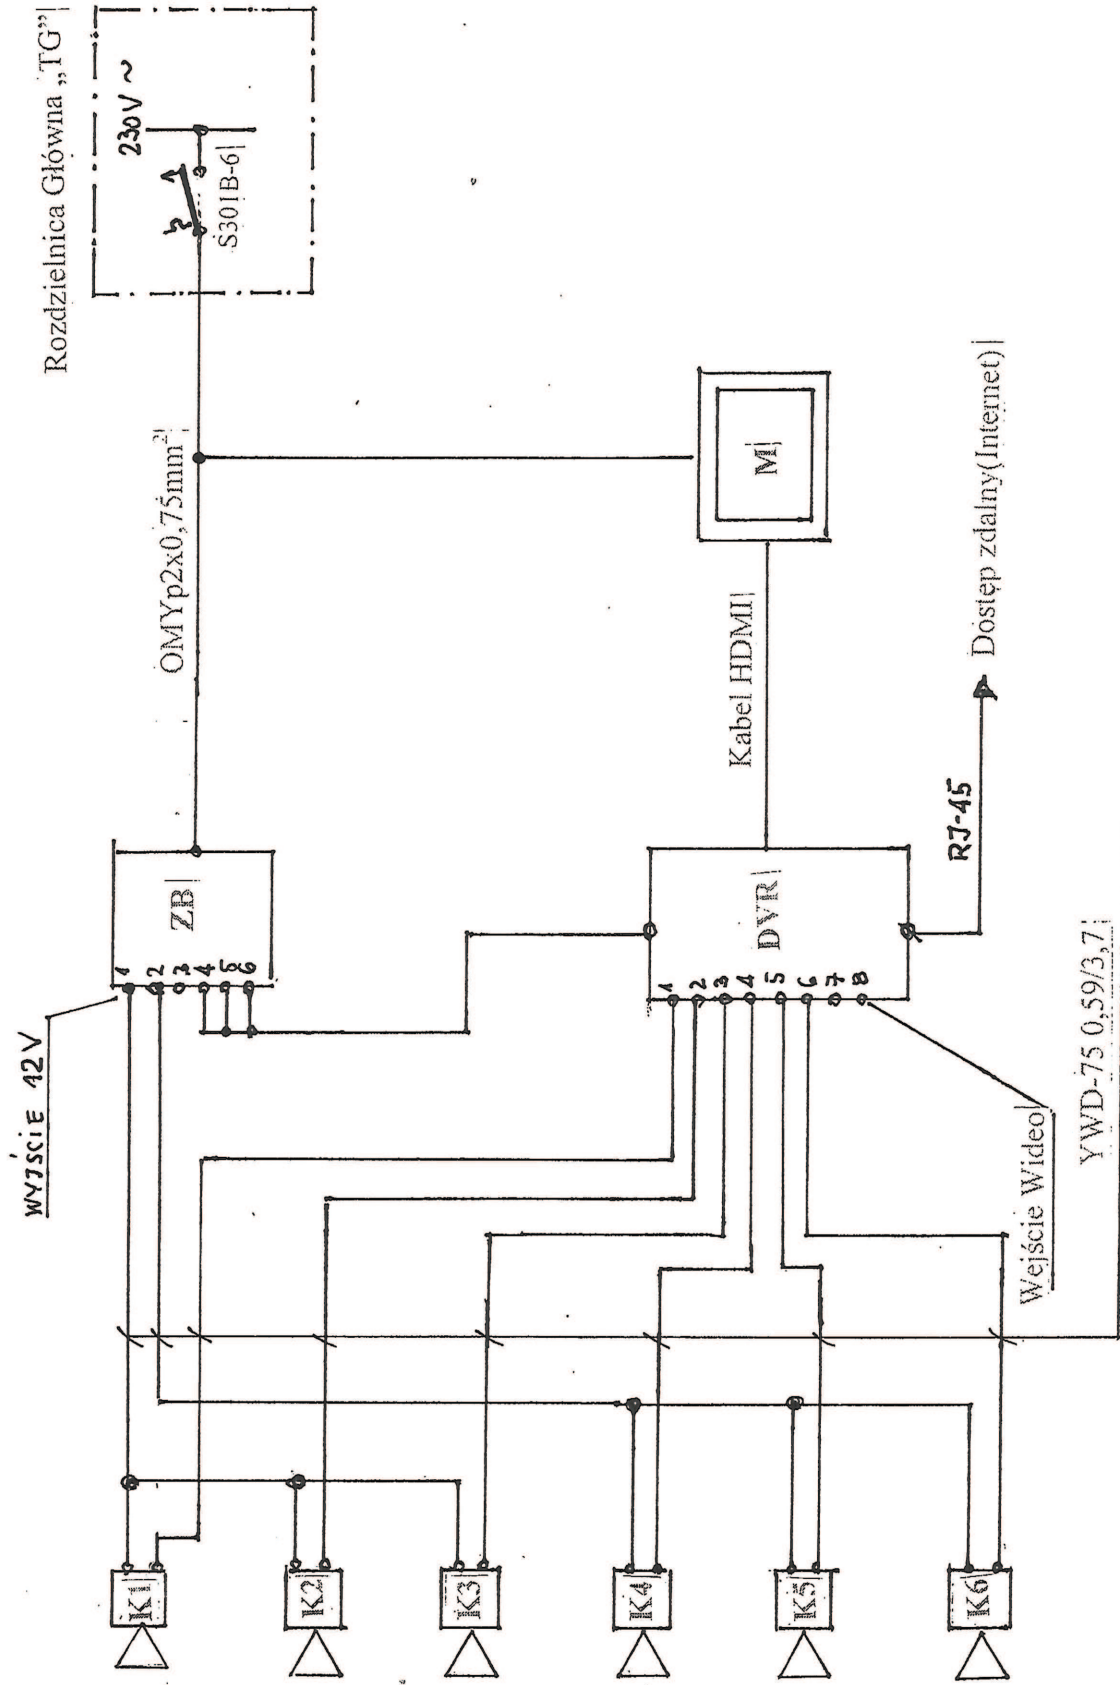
Rozdzielnica Główna „TG"

230V ~

S301B-6

OMYp2x0,75mm$^2$

M

Dostęp zdalny(Internet)

Kabel HDMI

RJ-45

ZB

1 2 3 4 5 6

DVR

1 2 3 4 5 6 7 8

WYJŚCIE 12V

Wejście Wideo

YWD-75 0,59/3,7

K1

K2

K3

K4

K5

K6